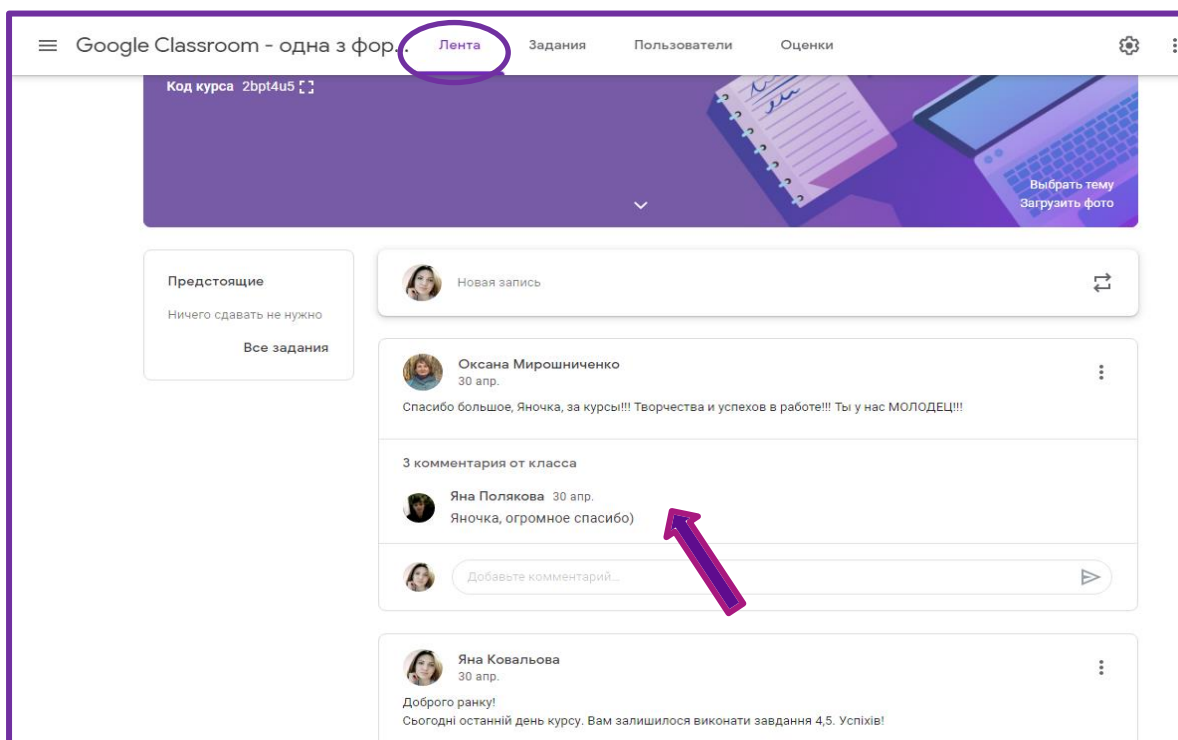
Google Classroom - одна з фор...
Лента
Задания
Пользователи
Оценки

Код курса 2bpt4u5

Выбрать тему
Загрузить фото

Предстоящие
Ничего сдавать не нужно
Все задания

Новая запись

Оксана Мирошниченко
30 апр.
Спасибо большое, Яночка, за курсы!!! Творчества и успехов в работе!!! Ты у нас МОЛОДЕЦ!!!

3 комментария от класса

Яна Полякова 30 апр.
Яночка, огромное спасибо)

Добавьте комментарий...

Яна Ковальова
30 апр.
Доброго ранку!
Сьогодні останній день курсу. Вам залишилося виконати завдання 4,5. Успіхів!